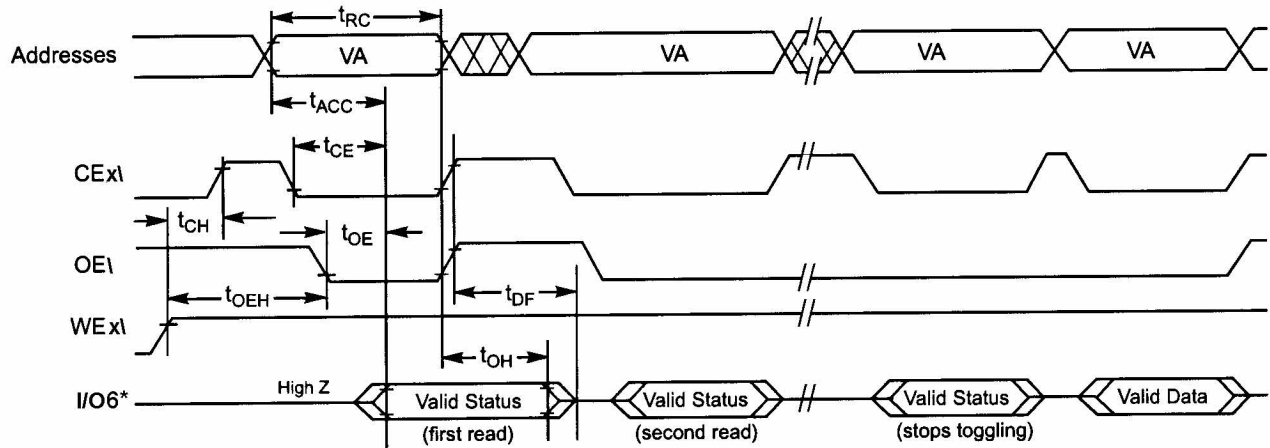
$t_{RC}$

Addresses

VA

VA

VA

VA

$t_{ACC}$

$t_{CE}$

CEx\

$t_{CH}$

$t_{OE}$

OE\

$t_{OEH}$

$t_{DF}$

WEx\

$t_{OH}$

High Z

I/O6*

Valid Status

(first read)

Valid Status

(second read)

Valid Status

(stops toggling)

Valid Data